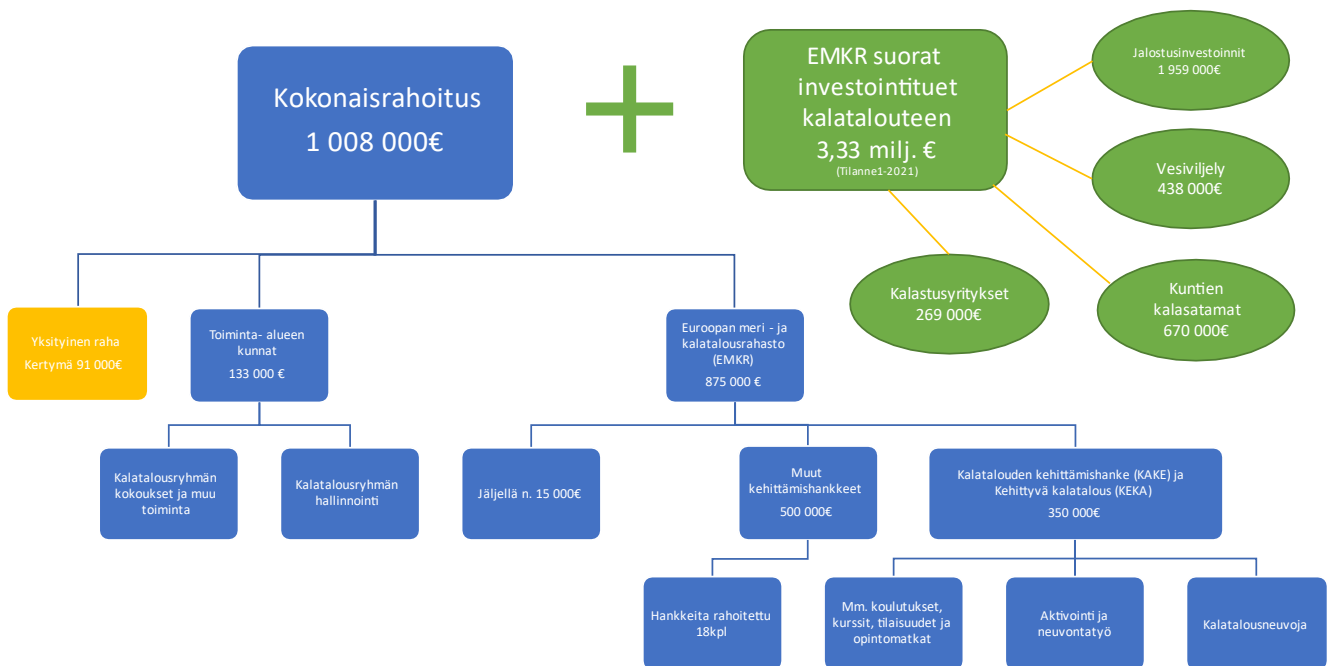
Kokonaisrahoitus
1 008 000€

+

EMKR suorat investointituet kalatalouteen
3,33 milj. €
(Tilanne1-2021)

Jalostusinvestoinnit
1 959 000€

Vesiviljely
438 000€

Kalastusyritykset
269 000€

Kuntien kalasatamat
670 000€

Yksityinen raha
Kertymä 91 000€

Toiminta- alueen kunnat
133 000 €

Euroopan meri - ja kalatalousrahasto (EMKR)
875 000 €

Kalatalousryhmän kokoukset ja muu toiminta

Kalatalousryhmän hallinnointi

Jäljellä n. 15 000€

Muut kehittämishankkeet
500 000€

Kalatalouden kehittämishanke (KAKE) ja Kehittyvä kalatalous (KEKA)
350 000€

Hankkeita rahoitettu 18kpl

Mm. koulutukset, kurssit, tilaisuudet ja opintomatkat

Aktivointi ja neuvontatyö

Kalatalousneuvoja